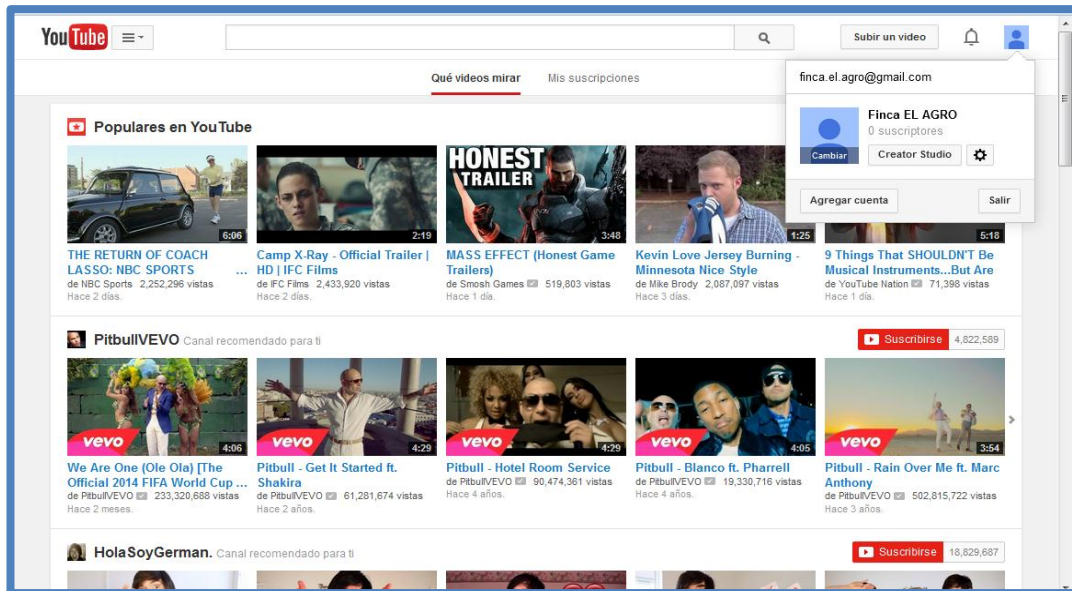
You Tube

Subir un video

Qué videos mirar   Mis suscripciones

finca.el.agro@gmail.com

Finca EL AGRO
0 suscriptores
Cambiar
Creator Studio

Agregar cuenta   Salir

Populares en YouTube

6:06
THE RETURN OF COACH LASSO: NBC SPORTS ...
de NBC Sports 2,252,296 vistas
Hace 2 días.

2:19
Camp X-Ray - Official Trailer | HD | IFC Films
de IFC Films 2,433,920 vistas
Hace 2 días.

HONEST TRAILER
3:48
MASS EFFECT (Honest Game Trailers)
de Smosh Games 519,803 vistas
Hace 1 día.

1:25
Kevin Love Jersey Burning - Minnesota Nice Style
de Mike Brody 2,087,097 vistas
Hace 3 días.

5:18
9 Things That SHOULDN'T Be Musical Instruments...But Are
de YouTube Nation 71,398 vistas
Hace 1 día.

PitbullVEVO Canal recomendado para ti
Suscribirse 4,822,589

vevo 4:06
We Are One (Ole Ola) [The Official 2014 FIFA World Cup ...
de PitbullVEVO 233,320,688 vistas
Hace 2 meses.

vevo 4:29
Pitbull - Get It Started ft. Shakira
de PitbullVEVO 61,281,674 vistas
Hace 2 años.

vevo 4:29
Pitbull - Hotel Room Service
de PitbullVEVO 90,474,361 vistas
Hace 4 años.

vevo 4:05
Pitbull - Blanco ft. Pharrell
de PitbullVEVO 19,330,716 vistas
Hace 4 años.

vevo 3:54
Pitbull - Rain Over Me ft. Marc Anthony
de PitbullVEVO 502,815,722 vistas
Hace 3 años.

HolaSoyGerman. Canal recomendado para ti
Suscribirse 18,829,687